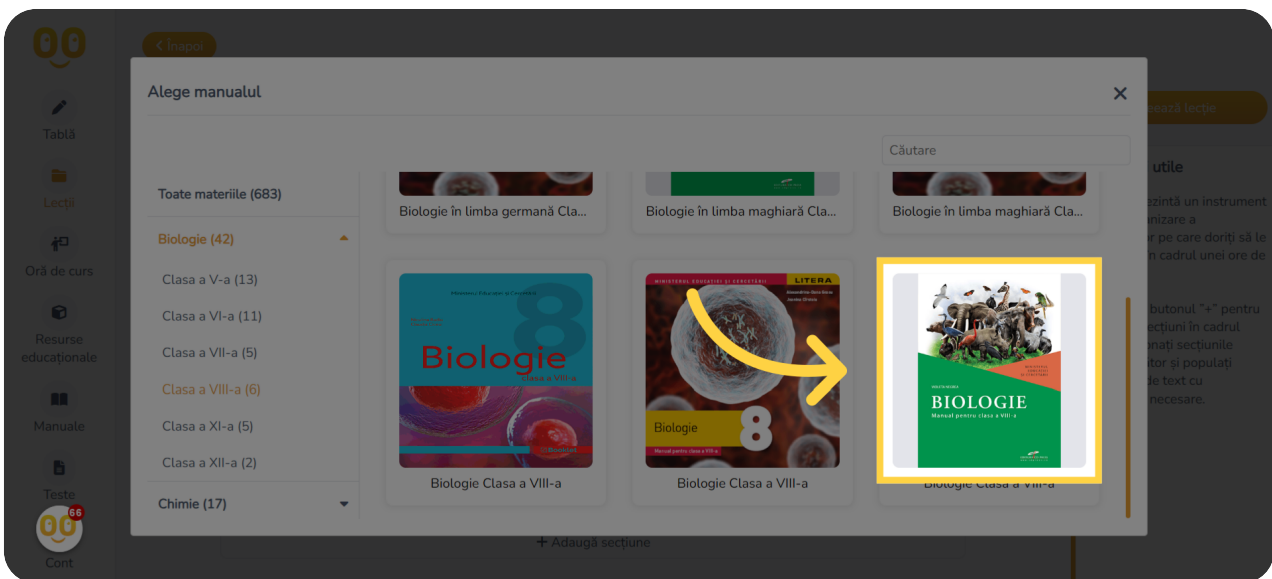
Înapoi

Tablă

Lecții

Oră de curs

Resurse educaționale

Manuale

Teste

66

Cont

Alege manualul

Căutare

Toate materiile (683)

Biologie (42)

Clasa a V-a (13)

Clasa a VI-a (11)

Clasa a VII-a (5)

Clasa a VIII-a (6)

Clasa a XI-a (5)

Clasa a XII-a (2)

Chimie (17)

Biologie în limba germană Cla...

Biologie în limba maghiară Cla...

Biologie în limba maghiară Cla...

Biologie
Clasa a VIII-a

Biologie Clasa a VIII-a

LITERA

Biologie

8

Manual pentru clasa a VIII-a

Biologie Clasa a VIII-a

BIOLOGIE
Manual pentru clasa a VIII-a

Biologie Clasa a VIII-a

Adaugă secțiune

ează lecție

utile

ezintă un instrument
nizare a
or pe care doriți să le
n cadrul unei ore de

butonul "+" pentru
secțiuni în cadrul
nați secțiunile
tor și populați
de text cu
necesare.